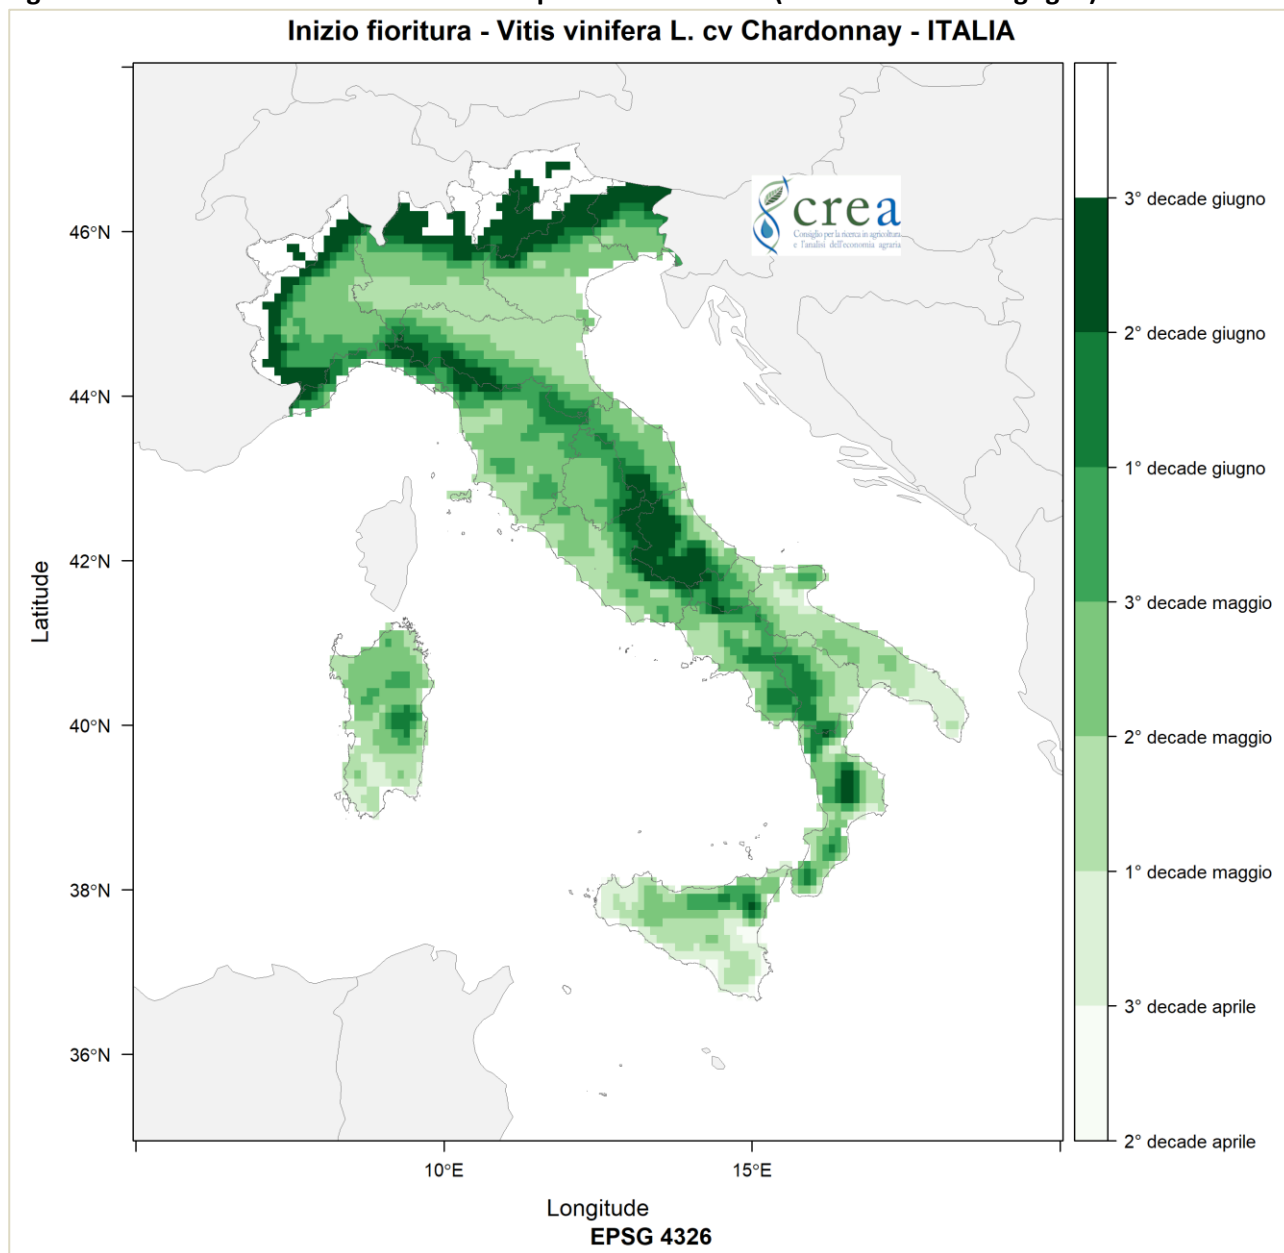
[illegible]

Inizio fioritura - Vitis vinifera L. cv Chardonnay - ITALIA

crea
Consiglio per la ricerca in agricoltura e l'analisi dell'economia agraria

46°N
44°N
42°N
40°N
38°N
36°N

Latitude

10°E
15°E

Longitude
EPSG 4326

3° decade giugno
2° decade giugno
1° decade giugno
3° decade maggio
2° decade maggio
1° decade maggio
3° decade aprile
2° decade aprile